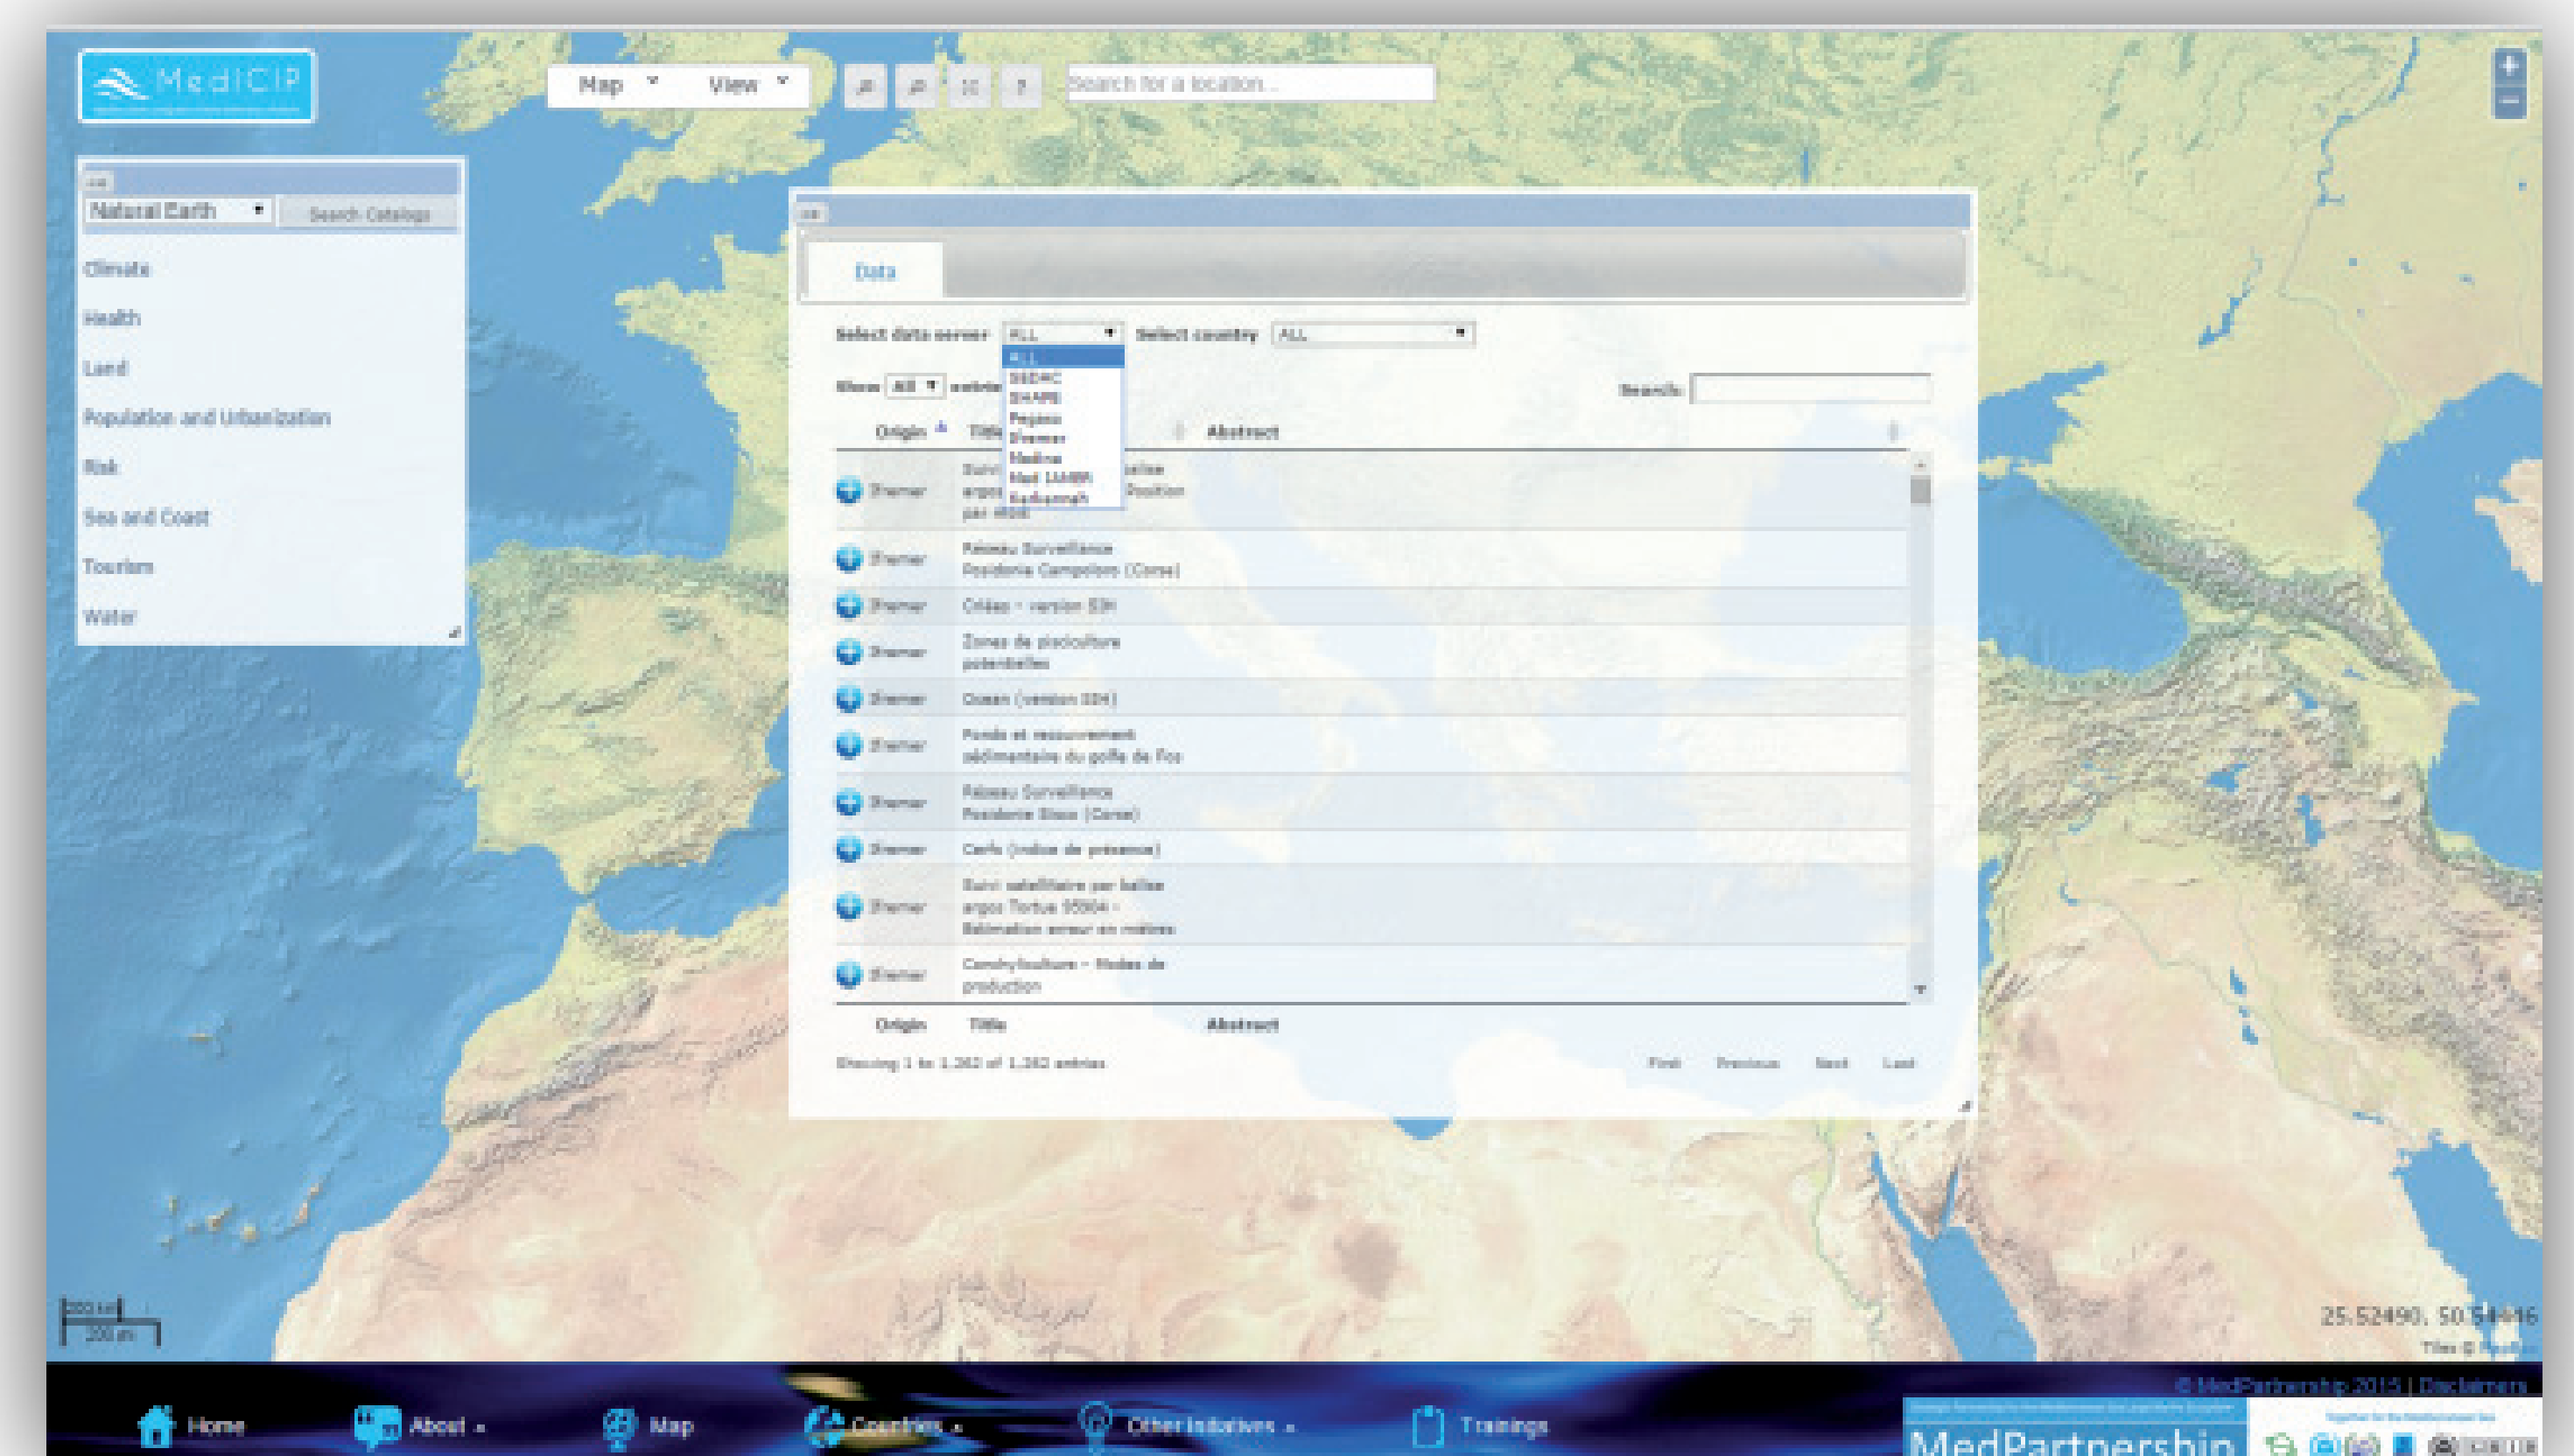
MedICIP

Map View

Search for a location...

Natural Earth Search Catalog

Climate

Health

Land

Population and Urbanization

Risk

Sea and Coast

Tourism

Water

Data

Select data server ALL Select country ALL

ALL
SEDAC
SHAPE
Pegaso
Ifremer
Medina
Med LAMER
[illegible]

Show All entries

Search:

| Origin | Title | Abstract |
|---|---|---|
| Ifremer | Suivi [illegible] argos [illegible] par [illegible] | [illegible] |
| Ifremer | Réseau Surveillance Posidonie Campoloro (Corse) | |
| Ifremer | Crêtes - version SIH | |
| Ifremer | Zones de pisciculture potentielles | |
| Ifremer | Océan (version SIH) | |
| Ifremer | Fonds et recouvrement sédimentaire du golfe de Fos | |
| Ifremer | Réseau Surveillance Posidonie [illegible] (Corse) | |
| Ifremer | Cerfs (indice de présence) | |
| Ifremer | Suivi satellitaire par balise argos Tortue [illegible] - Estimation erreur en mètres | |
| Ifremer | Conchyliculture - Modes de production | |
| Origin | Title | Abstract |

Showing 1 to 1,262 of 1,262 entries

First Previous Next Last

200 km

25.52490, 50.54416

© MedPartnership 2015 | Disclaimers

Home About Map Countries Other Initiatives Trainings

MedPartnership